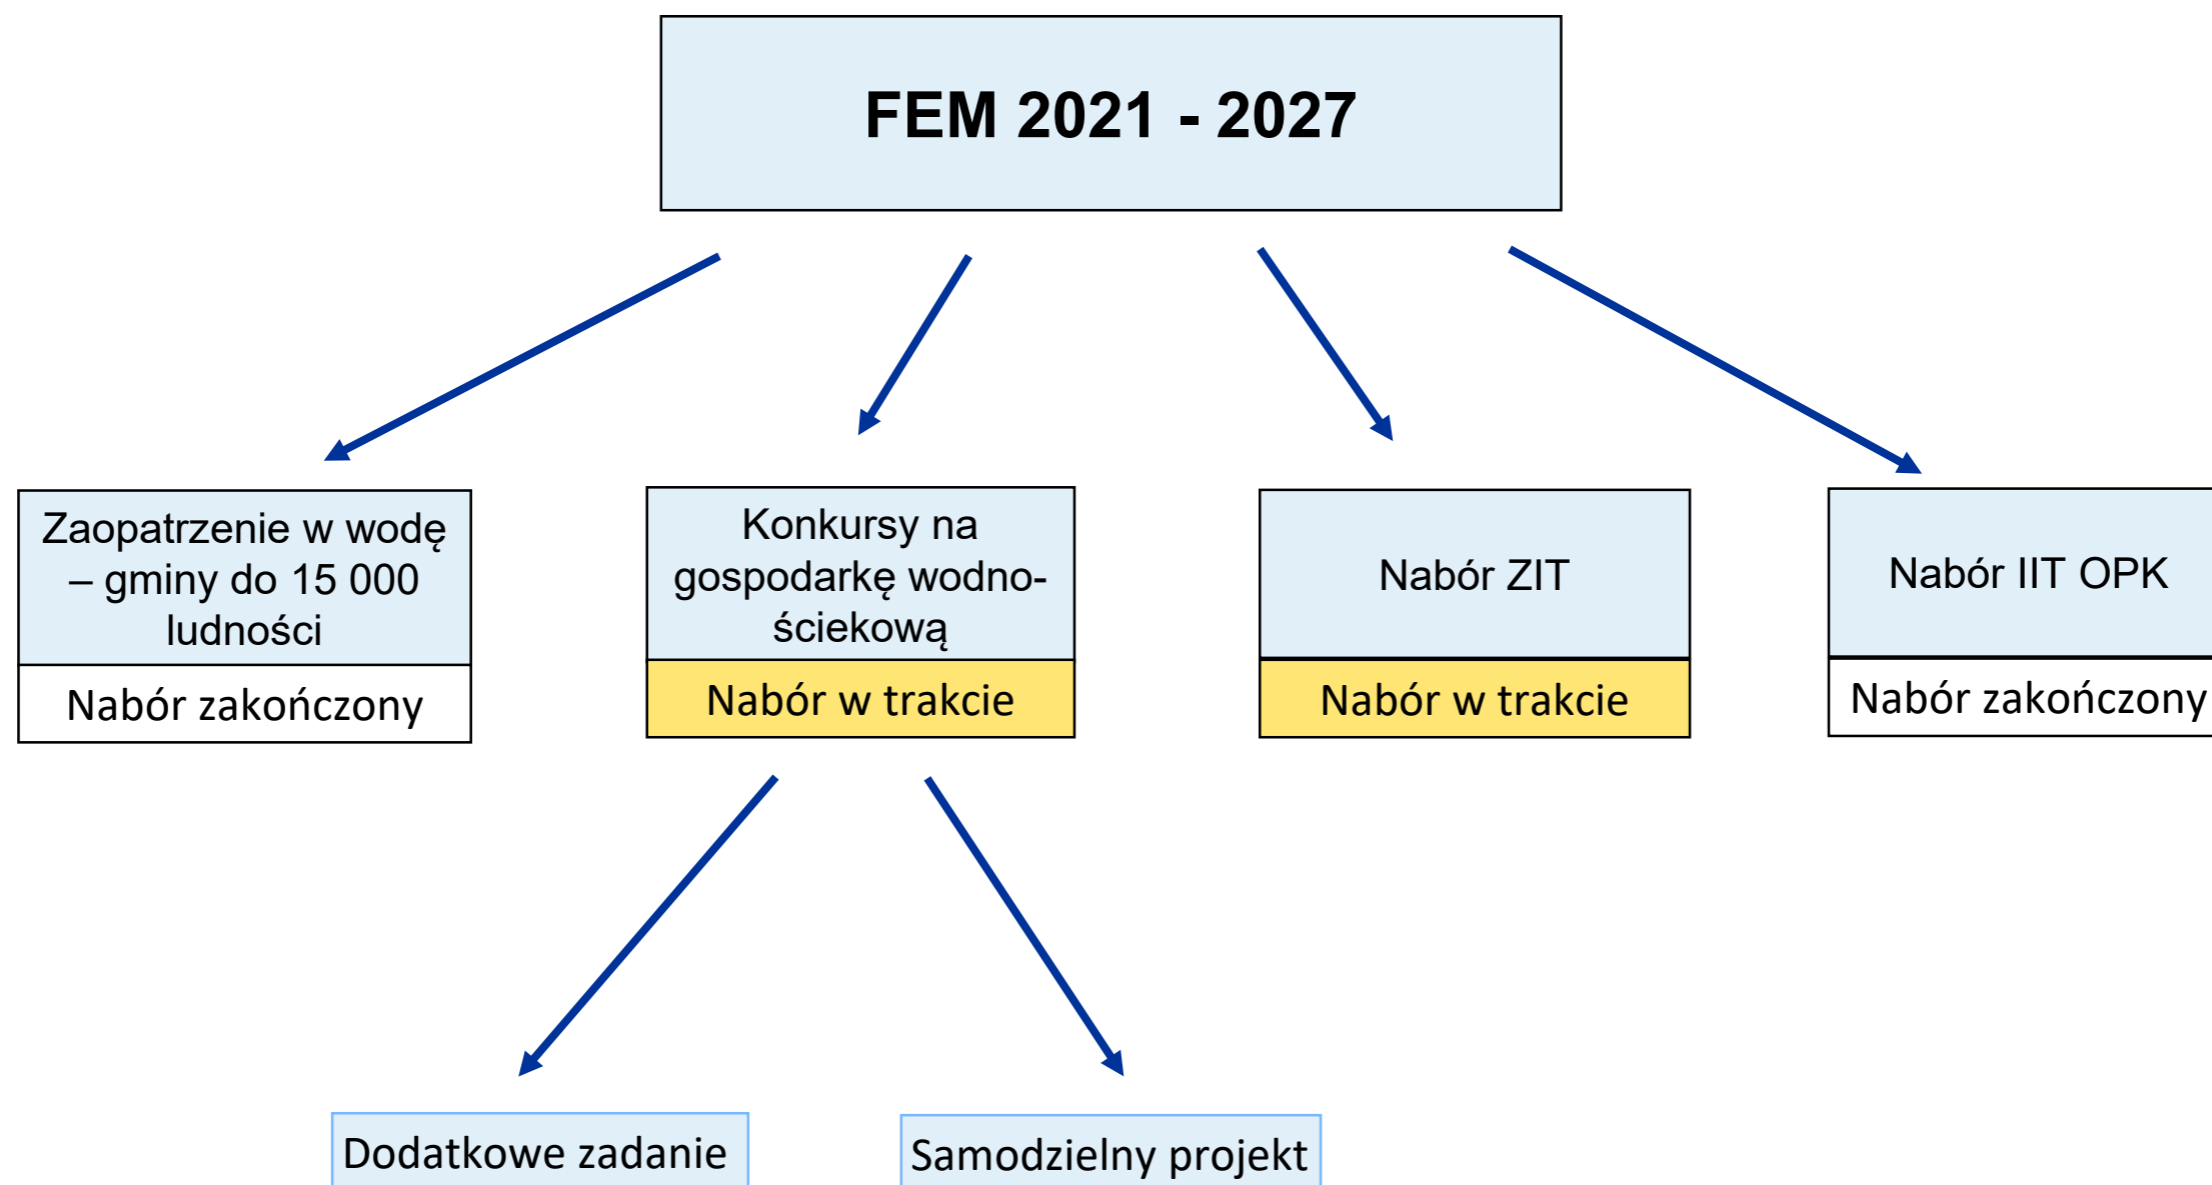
FEM 2021 - 2027

Zaopatrzenie w wodę – gminy do 15 000 ludności

Nabór zakończony

Konkursy na gospodarkę wodno-ściekową

Nabór w trakcie

Nabór ZIT

Nabór w trakcie

Nabór IIT OPK

Nabór zakończony

Dodatkowe zadanie

Samodzielny projekt